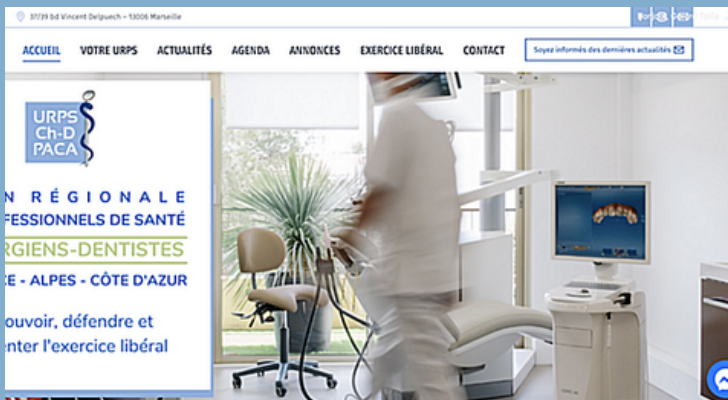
37/39 bd Vincent Delpuech – 13006 Marseille

ACCUEIL
VOTRE URPS
ACTUALITÉS
AGENDA
ANNONCES
EXERCICE LIBÉRAL
CONTACT
Soyez informés des dernières actualités

URPS Ch-D PACA

N RÉGIONALE
FESSIONNELS DE SANTÉ
RGIENS-DENTISTES
E - ALPES - CÔTE D'AZUR

ouvoir, défendre et
nter l'exercice libéral